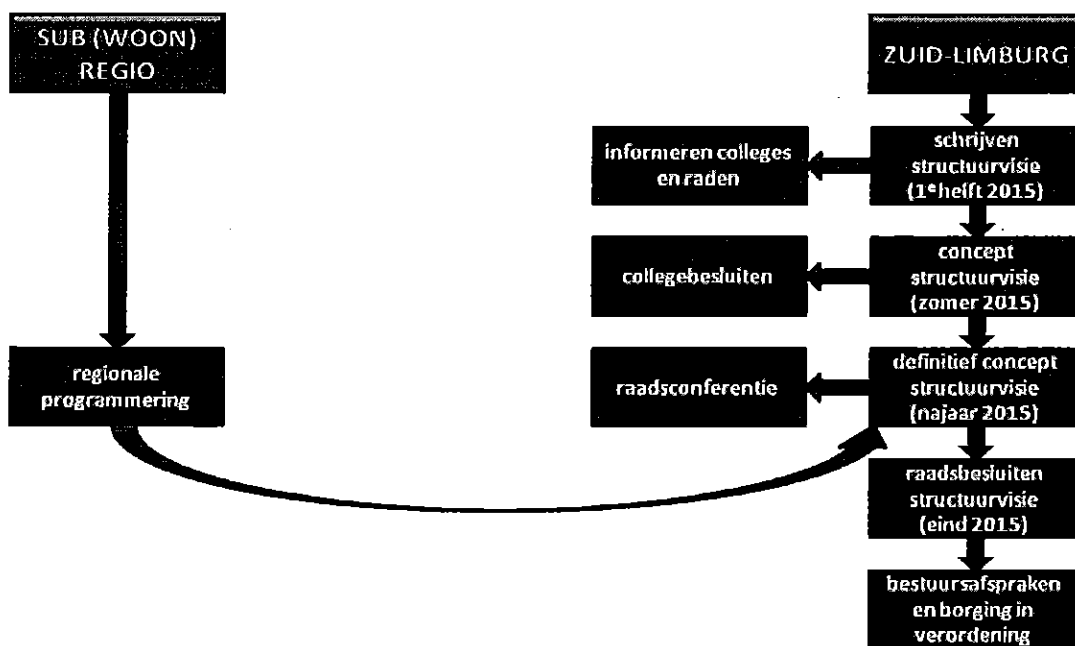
SUB (WOON) REGIO

regionale programmering

ZUID-LIMBURG

schrijven structuurvisie ($1^e$ helft 2015)

informeren colleges en raden

concept structuurvisie (zomer 2015)

collegebesluiten

definitief concept structuurvisie (najaar 2015)

raadsconferentie

raadsbesluiten structuurvisie (eind 2015)

bestuursafspraken en borging in verordening